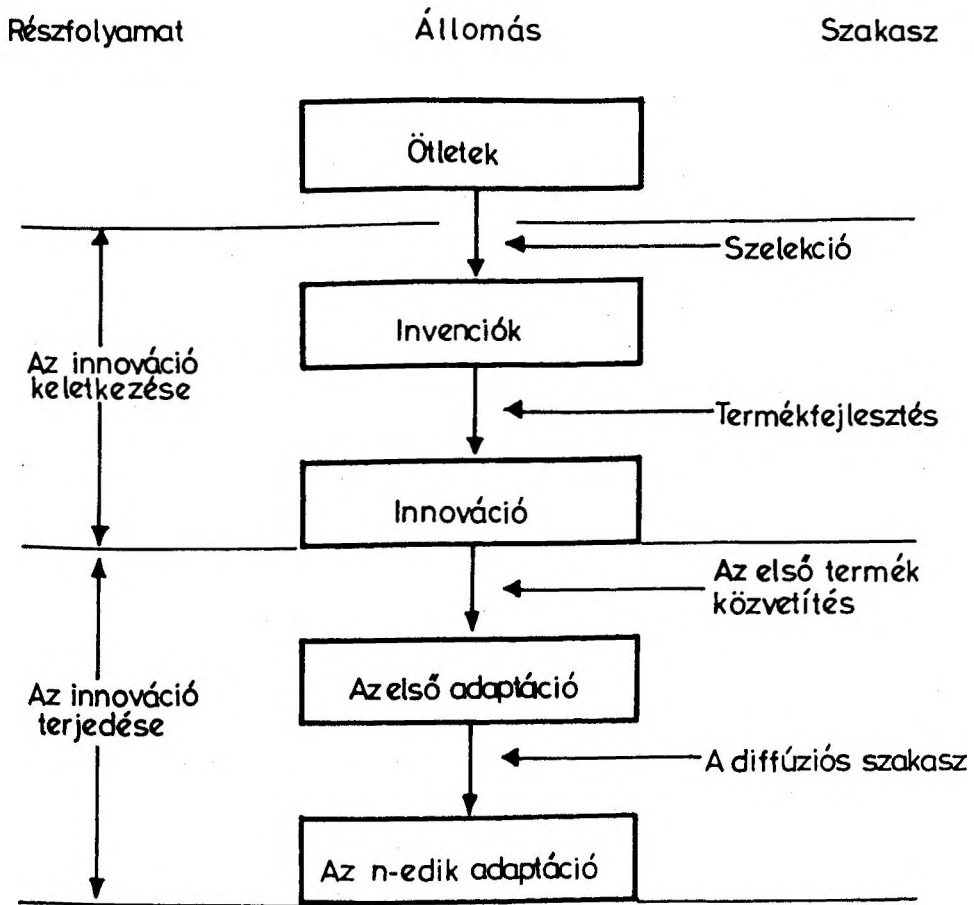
Részfolyamat Állomás Szakasz

Ötletek

Szelekció

Invenciók

Az innováció keletkezése

Termékfejlesztés

Innováció

Az első termék közvetítés

Az első adaptáció

Az innováció terjedése

A diffúziós szakasz

Az n-edik adaptáció